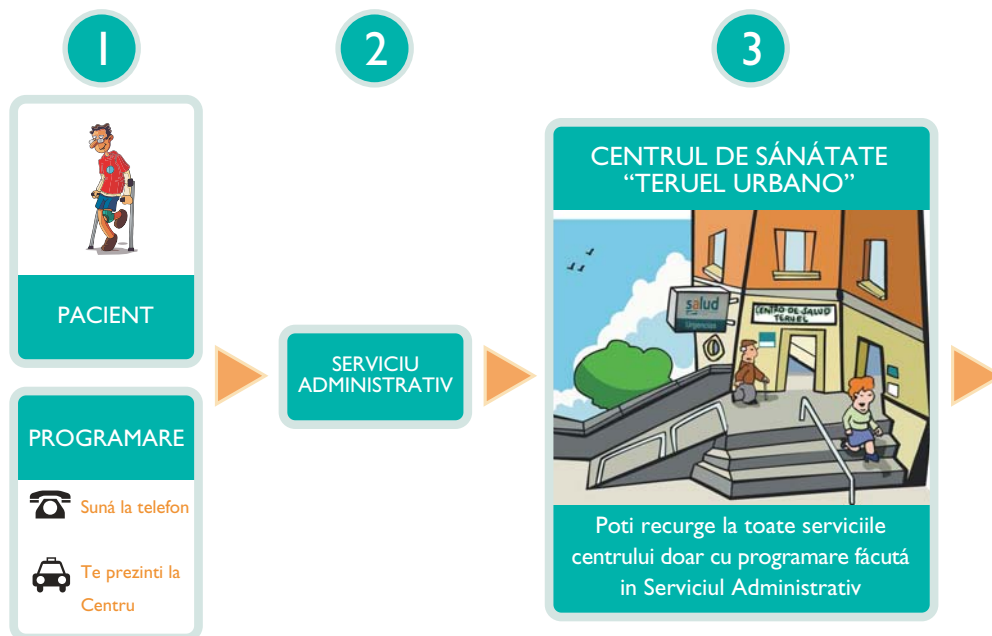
1

2

3

PACIENT

PROGRAMARE

Suná la telefon

Te prezinti la Centru

SERVICIU ADMINISTRATIV

CENTRUL DE SÁNÁTATE “TERUEL URBANO”

salud

Urgencias

CENTRO DE SALUD TERUEL

Poti recurge la toate serviciile centrului doar cu programare fácutá in Serviciul Administrativ